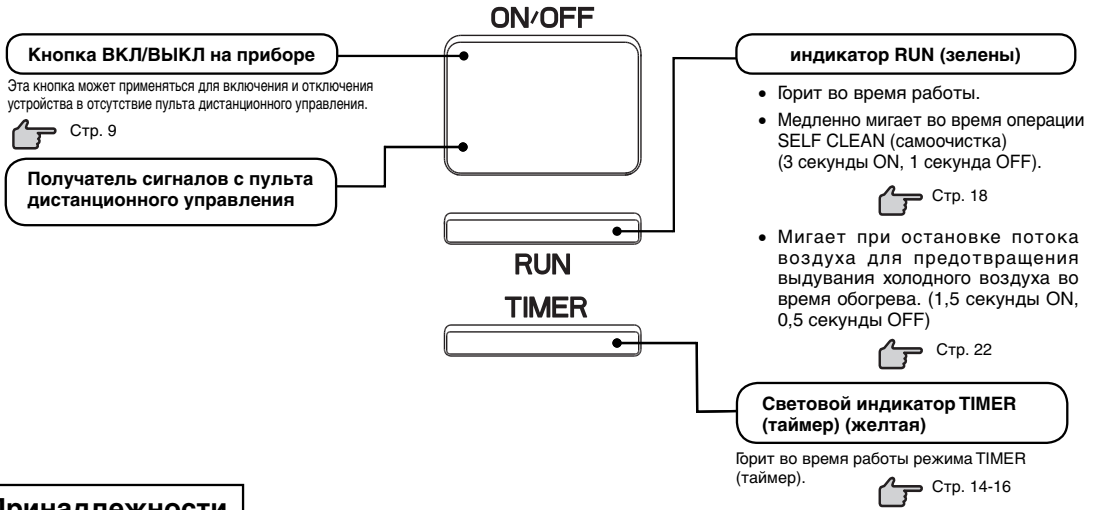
ON/OFF

Кнопка ВКЛ/ВЫКЛ на приборе

Эта кнопка может применяться для включения и отключения устройства в отсутствие пульта дистанционного управления.

Стр. 9

Получатель сигналов с пульта дистанционного управления

индикатор RUN (зелены)

• Горит во время работы.
• Медленно мигает во время операции SELF CLEAN (самоочистка) (3 секунды ON, 1 секунда OFF).

Стр. 18

• Мигает при остановке потока воздуха для предотвращения выдувания холодного воздуха во время обогрева. (1,5 секунды ON, 0,5 секунды OFF)

Стр. 22

RUN

TIMER

Световой индикатор TIMER (таймер) (желтая)

Горит во время работы режима TIMER (таймер).

Стр. 14-16

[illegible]ринадлежности